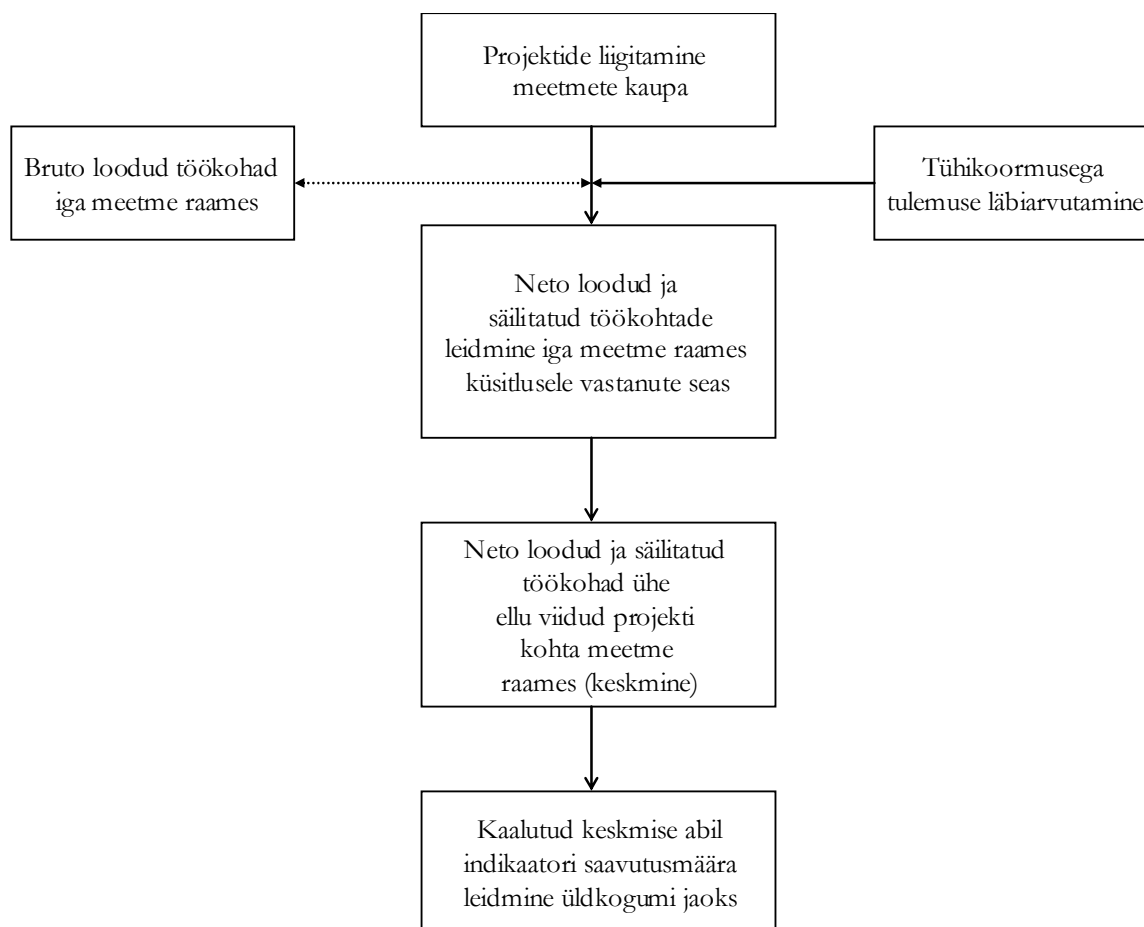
Projektide liigitamine meetmete kaupa

Bruto loodud töökohad iga meetme raames

Tühikoormusega tulemuse läbiarvutamine

Neto loodud ja säilitatud töökohtade leidmine iga meetme raames küsitlusele vastanute seas

Neto loodud ja säilitatud töökohad ühe ellu viidud projekti kohta meetme raames (keskmine)

Kaalutud keskmise abil indikaatori saavutusmäära leidmine üldkogumi jaoks